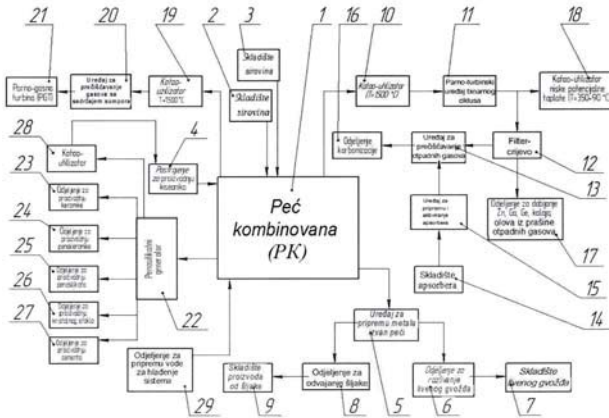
21
20
19
2
3
1
16
10
11
18

Parno-gasna turbina (PGT)

Uređaj za prečišćavanje gasova sa sadržajem sumpora

Kotao-utilizator T=1500°C

Skladište sirovina

Skladište sirovina

Kotao-utilizator (T=1500 °C)

Parno-turbinski uređaj binarnog ciklusa

Kotao-utilizator niske potencijalne toplote (T=350-90 °C)

28
Kotao-utilizator

4
Postrojenje proizvodnje kiseonika

Odjeljenje karbonizacije

Uređaj za prečišćavanje otpadnih gasova

Filter-cijevo
12

13

23
Odjeljenje za proizvodnju keramike

24
Odjeljenje za proizvodnju gorivnih elemenata

25
Odjeljenje za proizvodnju zeolitskih

26
Odjeljenje za proizvodnju kristalnog vlakna

27
Odjeljenje za proizvodnju cementa

Peć kombinovana (PK)

Pentadikalni generator

22

Uređaj za pripremu i aktiviranje apsorbera

Odjeljenje za dobijanje Zn, Cu, Ge, kolaja, olova iz prašine otpadnih gasova

17

15

Skladište apsorbera

14

Uređaj za pripremu metala izvan peći

Odjeljenje za pripremu vode za hlađenje sistema

Skladište proizvoda od šljake

Odjeljenje za odvajanje šljake

Odjeljenje za razlivanje livenog gvožđa

Skladište livenog gvožđa

29
9
8
5
6
7